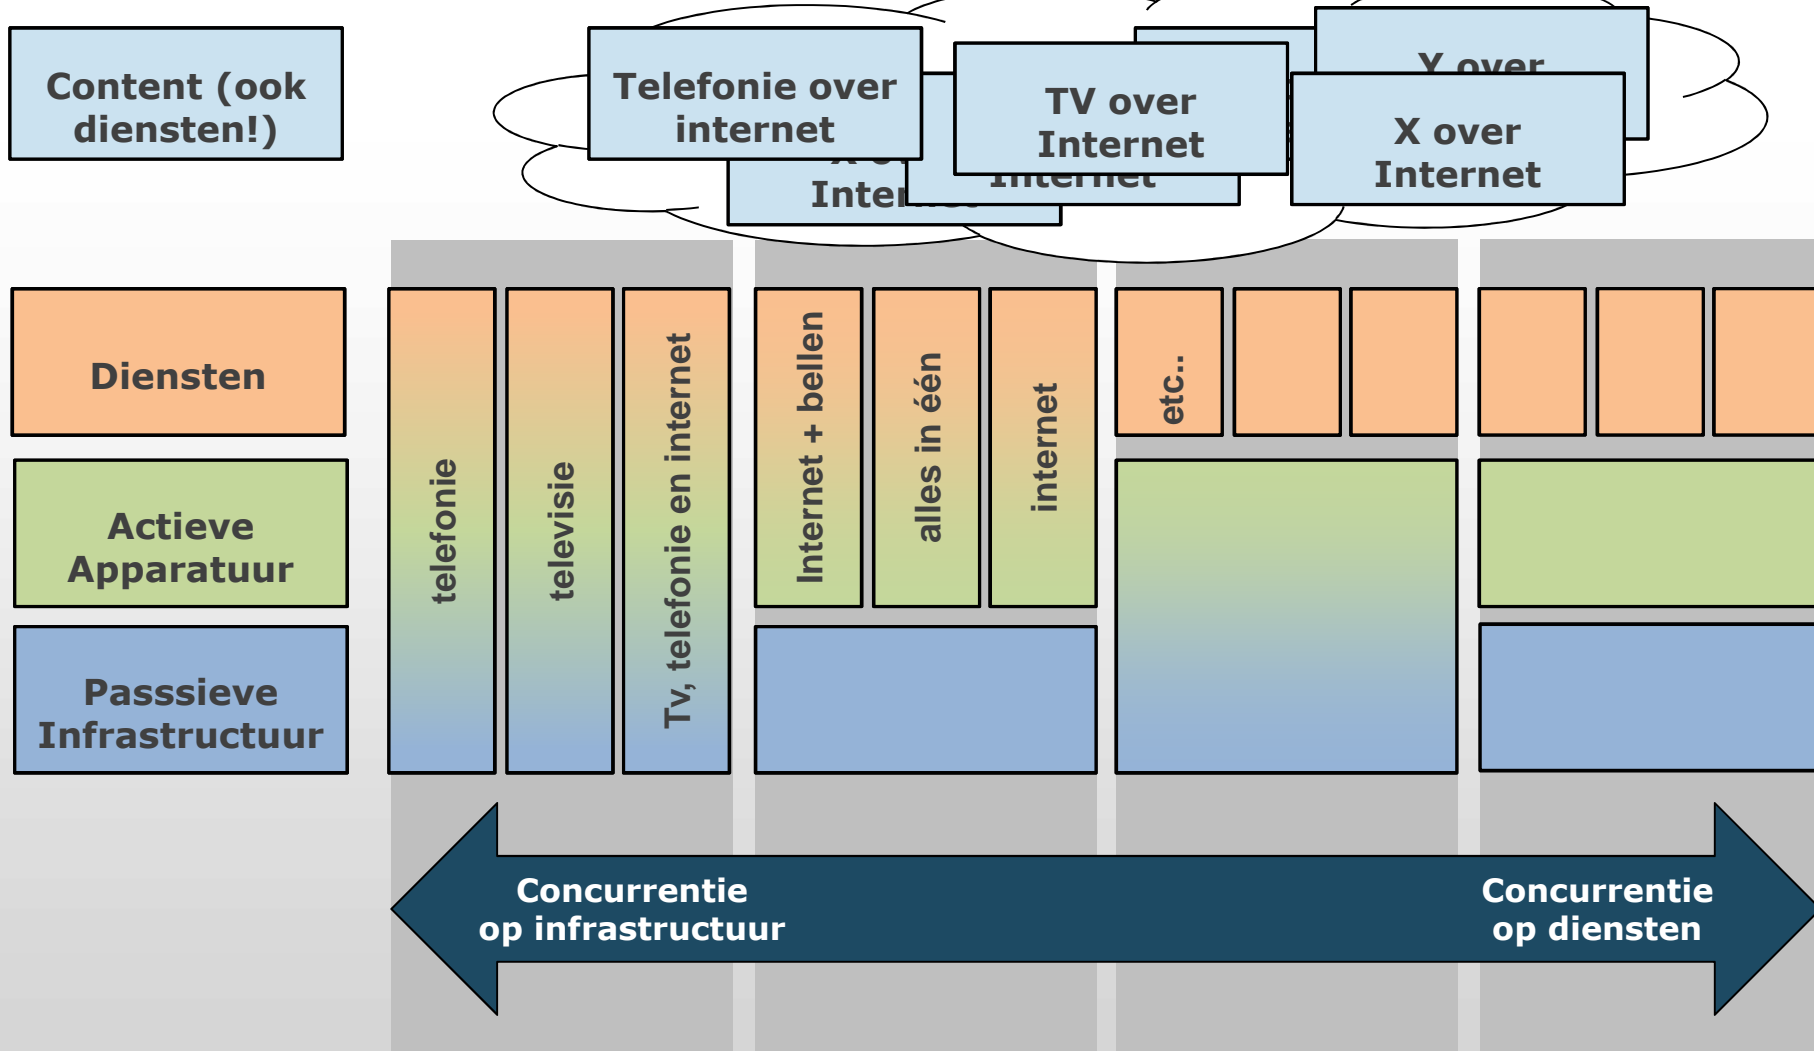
Content (ook diensten!)

Telefonie over internet

TV over Internet

X over

X over Internet

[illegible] Inter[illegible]

Internet

Diensten

Actieve Apparatuur

Passsieve Infrastructuur

telefonie

televisie

Tv, telefonie en internet

Internet + bellen

alles in één

internet

etc..

Concurrentie op infrastructuur

Concurrentie op diensten